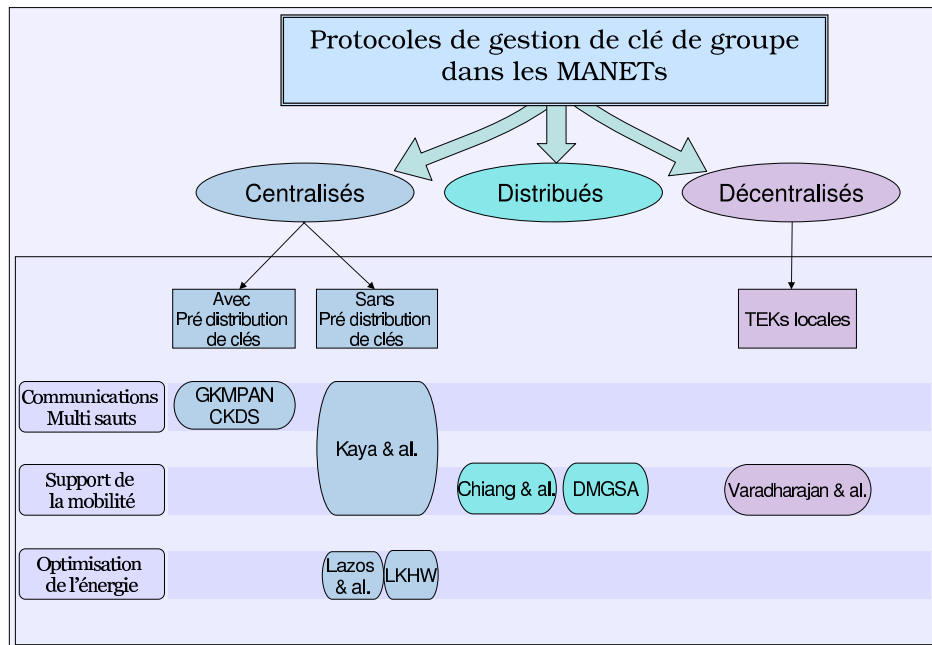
Protocoles de gestion de clé de groupe dans les MANETs

Centralisés

Distribués

Décentralisés

Avec Pré distribution de clés

Sans Pré distribution de clés

TEKs locales

Communications Multi sauts

GKMPAN CKDS

Kaya & al.

Support de la mobilité

Chiang & al.

DMGSA

Varadharajan & al.

Optimisation de l'énergie

Lazos & al.

LKHW